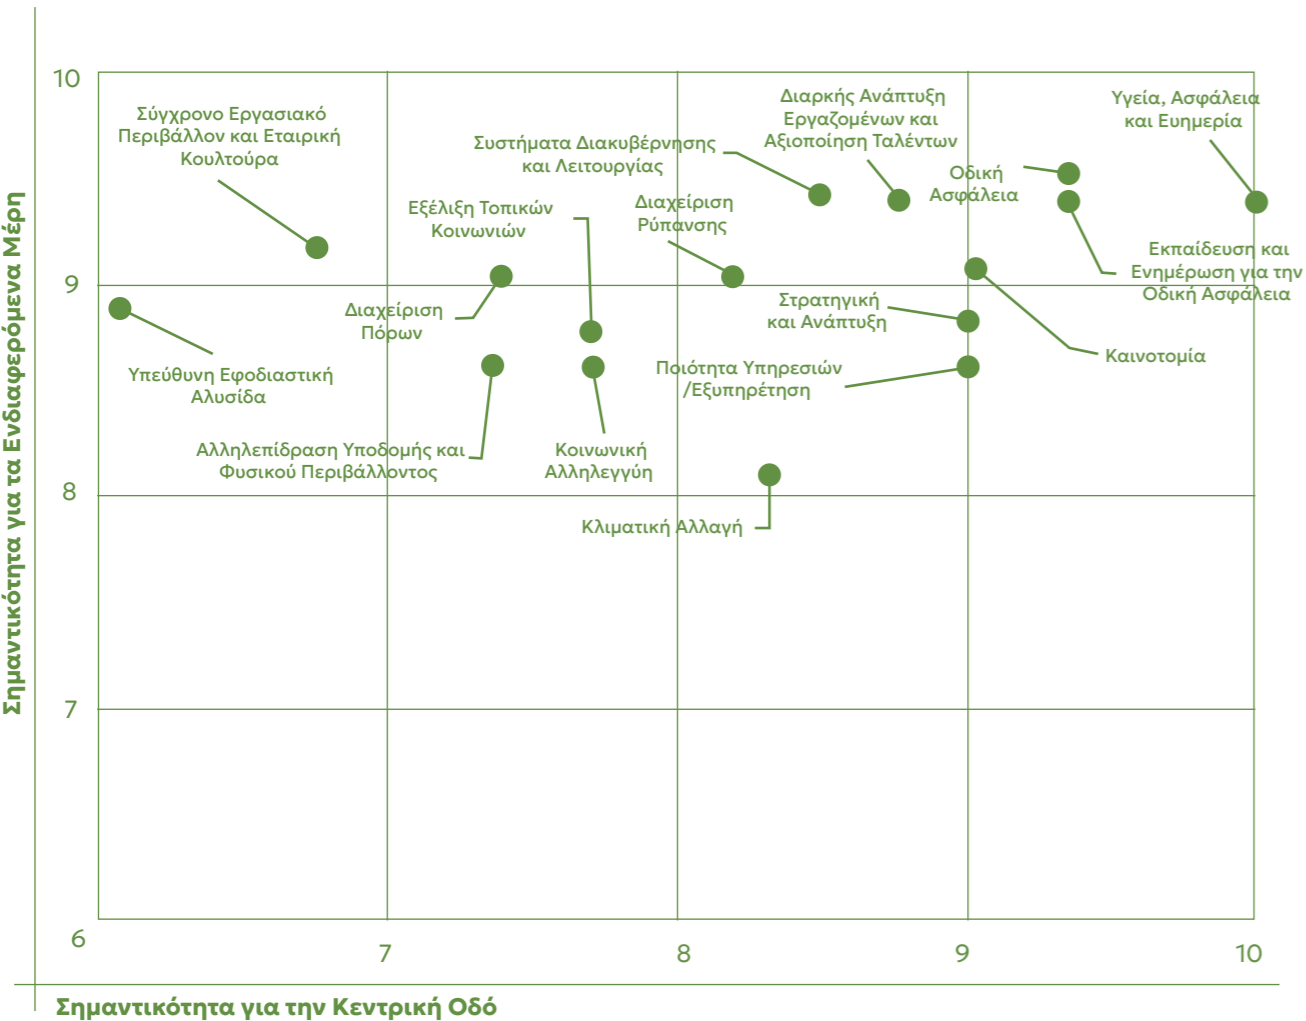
Σημαντικότητα για τα Ενδιαφερόμενα Μέρη

10

9

8

7

6

Σύγχρονο Εργασιακό Περιβάλλον και Εταιρική Κουλτούρα

Συστήματα Διακυβέρνησης και Λειτουργίας

Διαρκής Ανάπτυξη Εργαζομένων και Αξιοποίηση Ταλέντων

Υγεία, Ασφάλεια και Ευημερία

Οδική Ασφάλεια

Εξέλιξη Τοπικών Κοινωνιών

Διαχείριση Ρύπανσης

Εκπαίδευση και Ενημέρωση για την Οδική Ασφάλεια

Διαχείριση Πόρων

Στρατηγική και Ανάπτυξη

Υπεύθυνη Εφοδιαστική Αλυσίδα

Καινοτομία

Ποιότητα Υπηρεσιών /Εξυπηρέτηση

Αλληλεπίδραση Υποδομής και Φυσικού Περιβάλλοντος

Κοινωνική Αλληλεγγύη

Κλιματική Αλλαγή

7

8

9

10

Σημαντικότητα για την Κεντρική Οδό